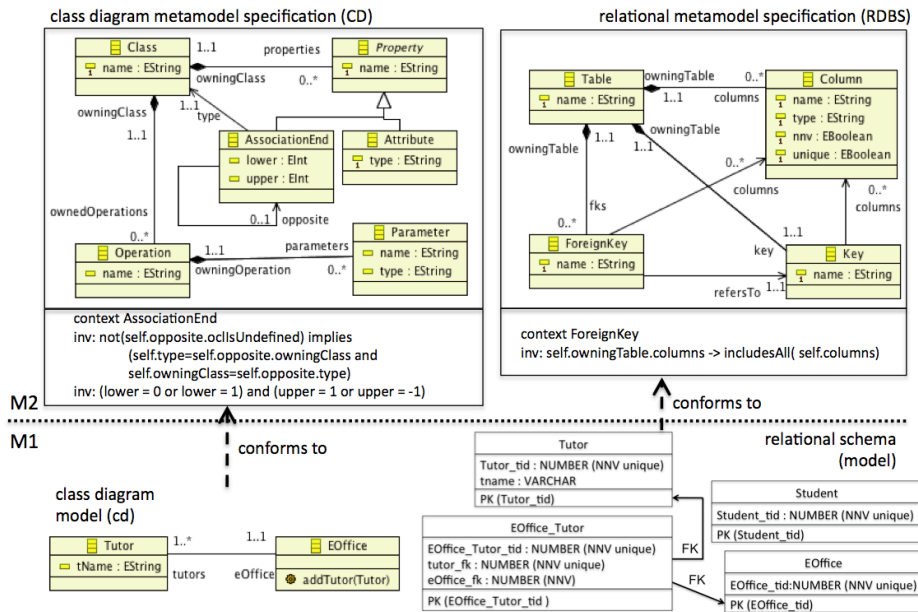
class diagram metamodel specification (CD)

Class
name : EString
1..1
properties
Property
name : EString
owningClass
0..*
owningClass
1..1
type
AssociationEnd
lower : EInt
upper : EInt
Attribute
type : EString
1..1
ownedOperations
0..1
opposite
0..*
Operation
name : EString
1..1
owningOperation
parameters
0..*
Parameter
name : EString
type : EString

context AssociationEnd
inv: not(self.opposite.oclIsUndefined) implies
(self.type=self.opposite.owningClass and
self.owningClass=self.opposite.type)
inv: (lower = 0 or lower = 1) and (upper = 1 or upper = -1)

relational metamodel specification (RDBS)

Table
name : EString
owningTable
0..*
1..1
columns
Column
name : EString
type : EString
nnv : EBoolean
unique : EBoolean
owningTable
1..1
owningTable
1..1
0..*
columns
0..*
columns
fks
0..*
1..1
ForeignKey
name : EString
key
Key
name : EString
refersTo
1..1

context ForeignKey
inv: self.owningTable.columns -> includesAll( self.columns)

M2
conforms to
M1
conforms to

relational schema (model)

Tutor
Tutor_tid : NUMBER (NNV unique)
tname : VARCHAR
PK (Tutor_tid)

Student
Student_tid : NUMBER (NNV unique)
PK (Student_tid)

EOffice_Tutor
EOffice_Tutor_tid : NUMBER (NNV unique)
tutor_fk : NUMBER (NNV unique)
eOffice_fk : NUMBER (NNV)
PK (EOffice_Tutor_tid )

FK
FK

EOffice
EOffice_tid:NUMBER (NNV unique)
PK (EOffice_tid)

class diagram model (cd)

Tutor
tName : EString
1..*
tutors
1..1
eOffice
EOffice
addTutor(Tutor)